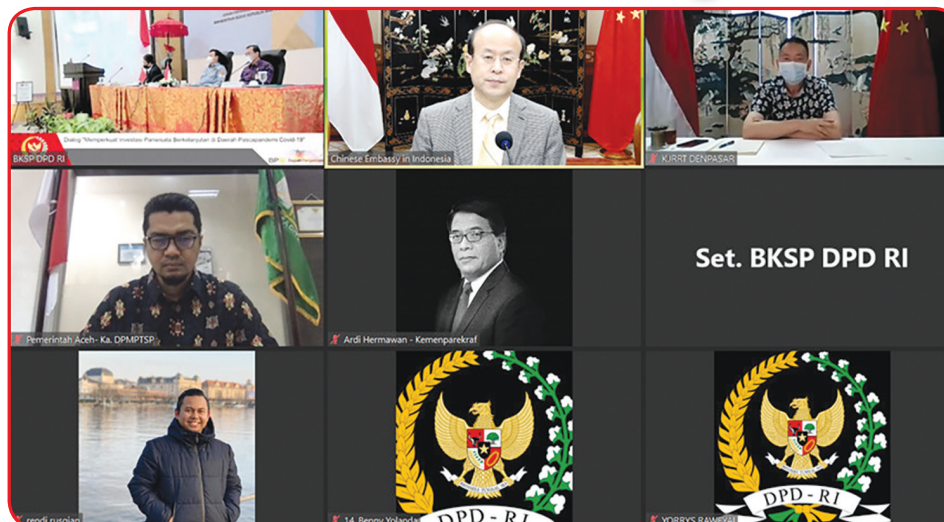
Dialog "Memperkuat Investasi Pariwisata Berkelanjutan di Daerah Pascapandemi Covid-19"

BKSP DPD RI

Chinese Embassy in Indonesia

KJRRT DENPASAR

Pemerintah Aceh - Ka. DPMPTSP

Ardi Hermawan - Kemenparekraf

Set. BKSP DPD RI

rendi rusgian

14. Benny Yolanda

DPD - RI

YORRYS RAWEYAI

DPD - RI